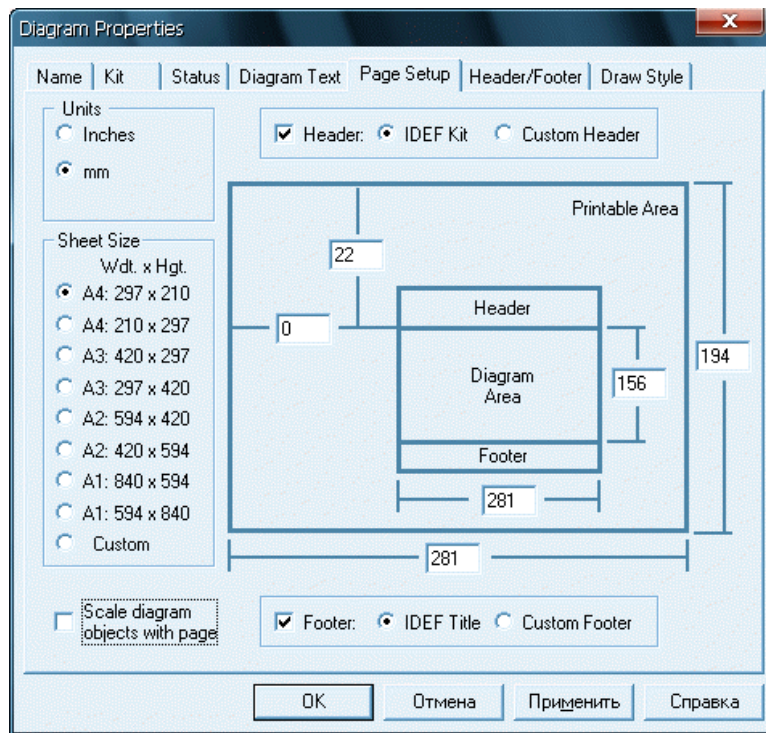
Diagram Properties

x

Name | Kit | Status | Diagram Text | Page Setup | Header/Footer | Draw Style

Units
Inches
mm

Header: IDEF Kit Custom Header

Printable Area

22

Sheet Size
Wdt. x Hgt.
A4: 297 x 210
A4: 210 x 297
A3: 420 x 297
A3: 297 x 420
A2: 594 x 420
A2: 420 x 594
A1: 840 x 594
A1: 594 x 840
Custom

0

Header

Diagram Area

156

194

Footer

281

281

Scale diagram objects with page

Footer: IDEF Title Custom Footer

OK | Отмена | Применить | Справка